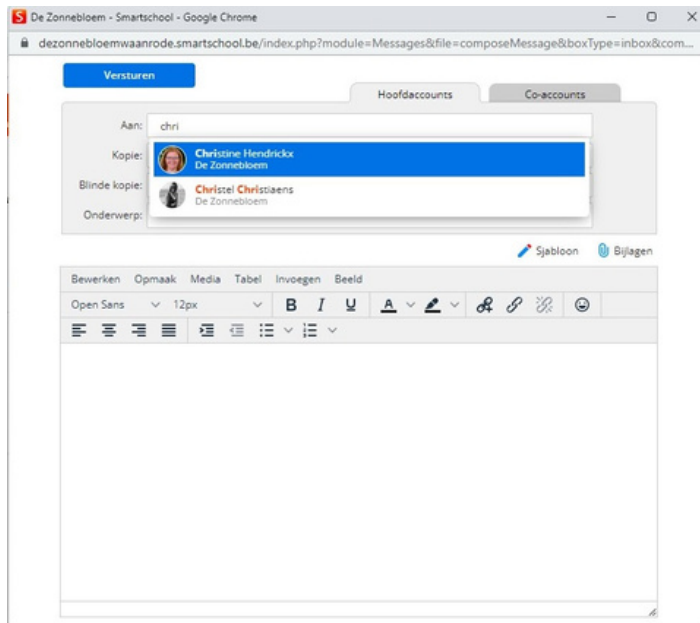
De Zonnebloem - Smartschool - Google Chrome

dezonnebloemwaanrode.smartschool.be/index.php?module=Messages&file=composeMessage&boxType=inbox&com...

Versturen

Hoofdaccounts

Co-accounts

Aan: chri

Kopie:

Blinde kopie:

Onderwerp:

Christine Hendrickx
De Zonnebloem

Christel Christiaens
De Zonnebloem

Sjabloon

Bijlagen

Bewerken Opmaak Media Tabel Invoegen Beeld

Open Sans 12px

B I U A